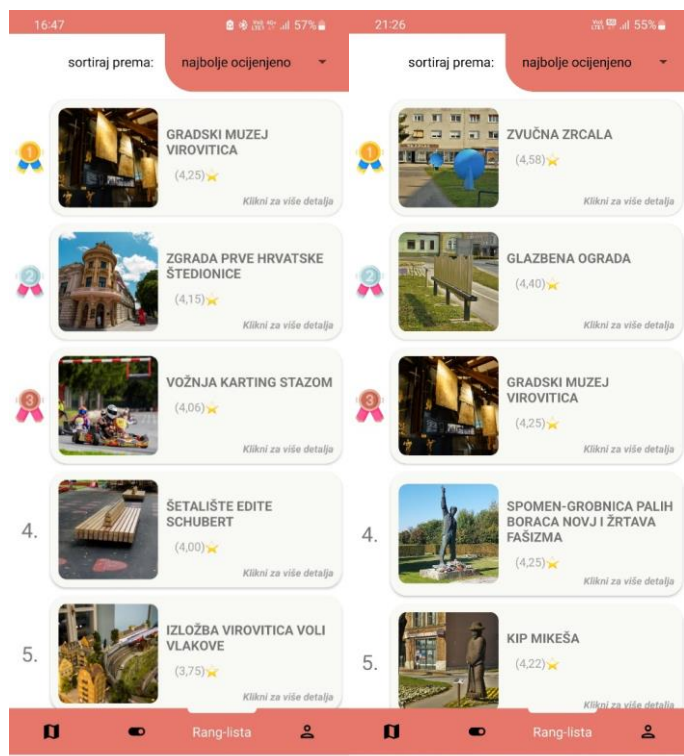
16:47 57%

sortiraj prema: najbolje ocijenjeno

1
GRADSKI MUZEJ VIROVITICA
(4,25)
Klikni za više detalja

2
ZGRADA PRVE HRVATSKE ŠTEDIONICE
(4,15)
Klikni za više detalja

3
VOŽNJA KARTING STAZOM
(4,06)
Klikni za više detalja

4.
ŠETALIŠTE EDITE SCHUBERT
(4,00)
Klikni za više detalja

5.
IZLOŽBA VIROVITICA VOLI VLAKOVE
(3,75)
Klikni za više detalja

Rang-lista

21:26 55%

sortiraj prema: najbolje ocijenjeno

1
ZVUČNA ZRCALA
(4,58)
Klikni za više detalja

2
GLAZBENA OGRADA
(4,40)
Klikni za više detalja

3
GRADSKI MUZEJ VIROVITICA
(4,25)
Klikni za više detalja

4.
SPOMEN-GROBNICA PALIH BORACA NOVJ I ŽRTAVA FAŠIZMA
(4,25)
Klikni za više detalja

5.
KIP MIKEŠA
(4,22)
Klikni za više detalja

Rang-lista